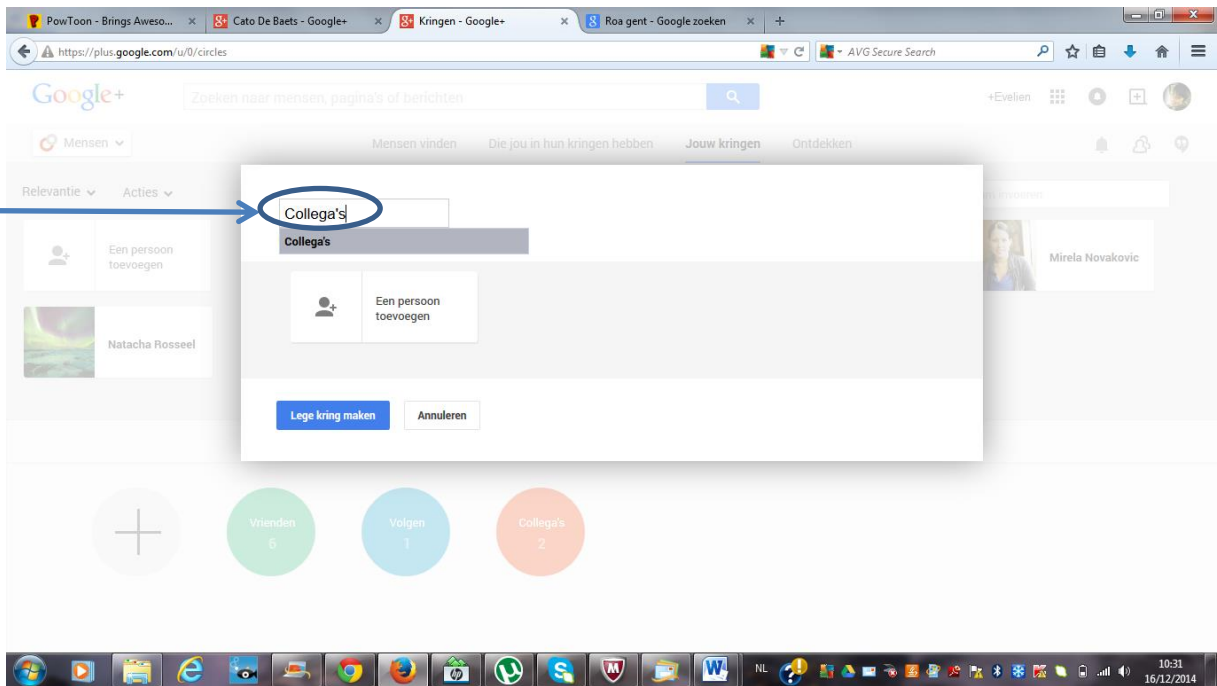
PowToon - Brings Aweso... × Cato De Baets - Google+ × Kringen - Google+ × Roa gent - Google zoeken × +

https://plus.google.com/u/0/circles

AVG Secure Search

Google+ Zoeken naar mensen, pagina's of berichten

+Evelien

Mensen

Mensen vinden Die jou in hun kringen hebben Jouw kringen Ontdekken

Relevantie Acties

Een persoon toevoegen

Natacha Rosseel

Mirela Novakovic

Collega's

Collega's

Een persoon toevoegen

Lege kring maken Annuleren

Vrienden 6

Volgen 1

Collega's 2

NL

10:31
16/12/2014